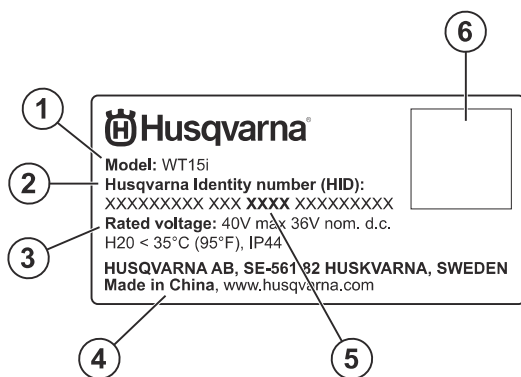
6

1

Husqvarna

Model: WT15i

2

Husqvarna Identity number (HID):

XXXXXXXXX XXX XXXX XXXXXXXXX

Rated voltage: 40V max 36V nom. d.c.

3

H20 < 35°C (95°F), IP44

HUSQVARNA AB, SE-561 82 HUSKVARNA, SWEDEN

Made in China, www.husqvarna.com

4

5